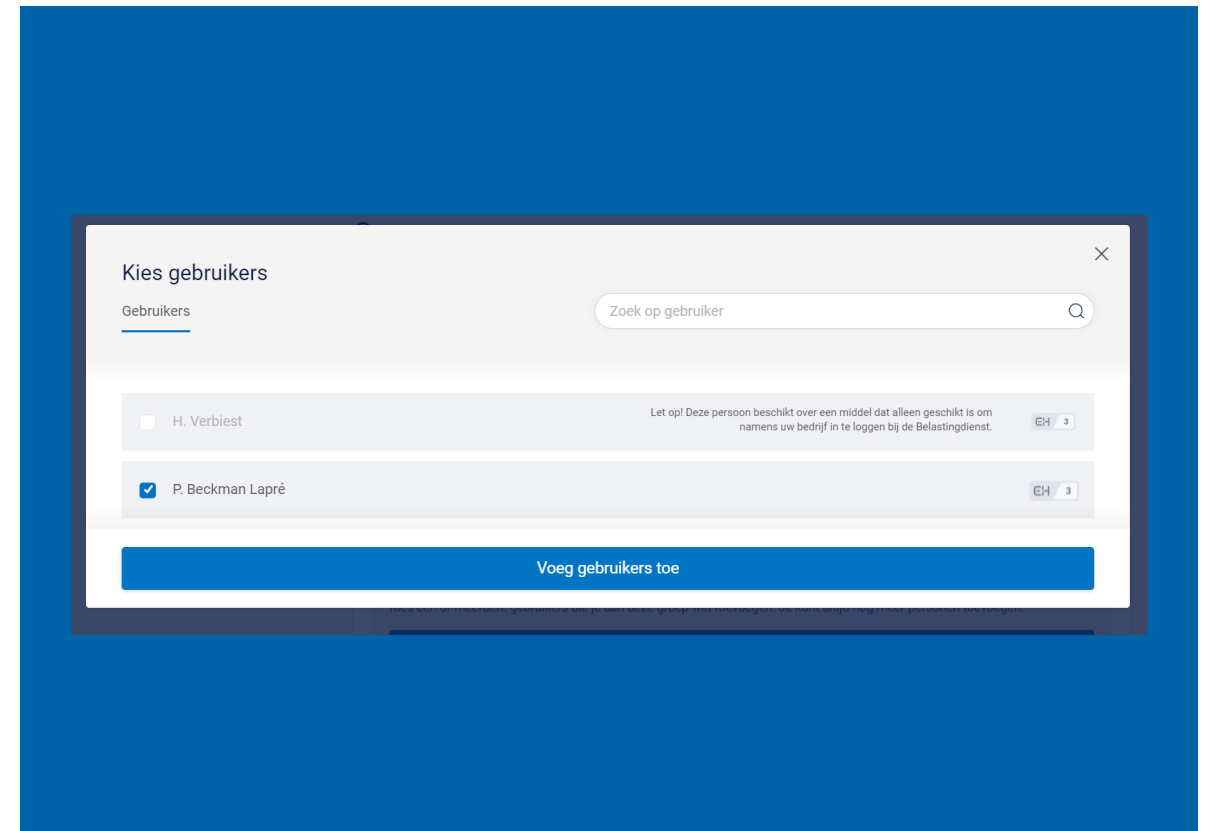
Kies gebruikers

Gebruikers

Zoek op gebruiker

H. Verbiest

Let op! Deze persoon beschikt over een middel dat alleen geschikt is om namens uw bedrijf in te loggen bij de Belastingdienst.

EH 3

P. Beckman Lapré

EH 3

Voeg gebruikers toe

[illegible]